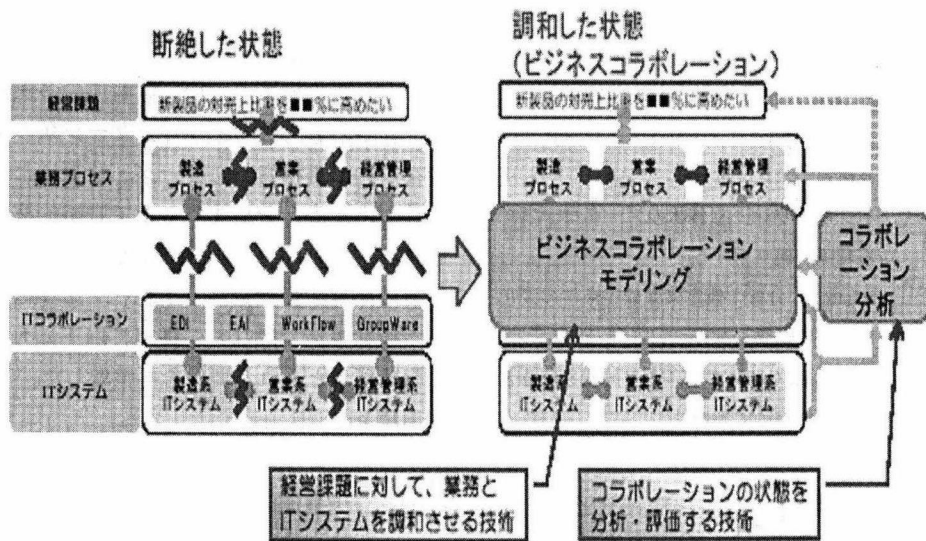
断絶した状態

経営課題

新製品の対売上比率を■■%に高めたい

業務プロセス

製造プロセス

営業プロセス

経営管理プロセス

ITコラボレーション

EDI

EAI

WorkFlow

GroupWare

ITシステム

製造系ITシステム

営業系ITシステム

経営管理系ITシステム

調和した状態
(ビジネスコラボレーション)

新製品の対売上比率を■■%に高めたい

製造プロセス

営業プロセス

経営管理プロセス

ビジネスコラボレーションモデリング

コラボレーション分析

製造系ITシステム

営業系ITシステム

経営管理系ITシステム

経営課題に対して、業務とITシステムを調和させる技術

コラボレーションの状態を分析・評価する技術